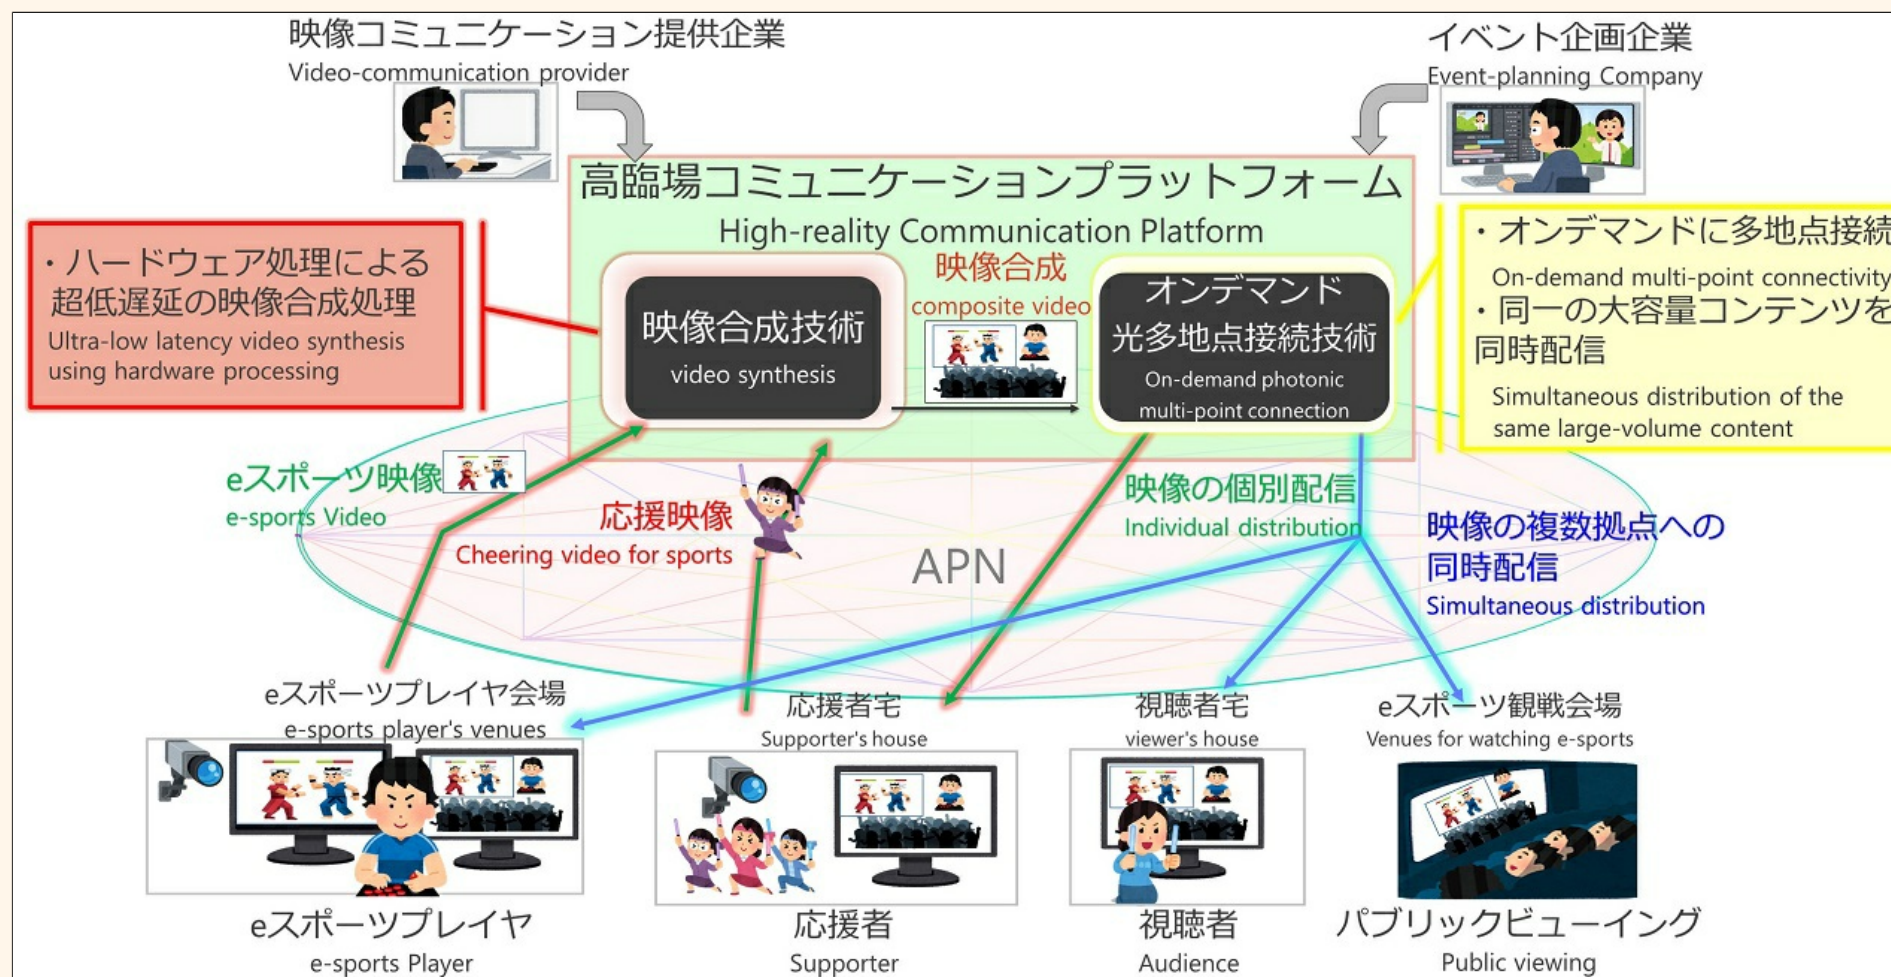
映像コミュニケーション提供企業
Video-communication provider

イベント企画企業
Event-planning Company

高臨場コミュニケーションプラットフォーム
High-reality Communication Platform

・ハードウェア処理による超低遅延の映像合成処理
Ultra-low latency video synthesis using hardware processing

映像合成技術
video synthesis

映像合成
composite video

オンデマンド
光多地点接続技術
On-demand photonic multi-point connection

・オンデマンドに多地点接続
On-demand multi-point connectivity
・同一の大容量コンテンツを同時配信
Simultaneous distribution of the same large-volume content

eスポーツ映像
e-sports Video

応援映像
Cheering video for sports

映像の個別配信
Individual distribution

映像の複数拠点への同時配信
Simultaneous distribution

APN

eスポーツプレイヤ会場
e-sports player's venues

応援者宅
Supporter's house

視聴者宅
viewer's house

eスポーツ観戦会場
Venues for watching e-sports

eスポーツプレイヤ
e-sports Player

応援者
Supporter

視聴者
Audience

パブリックビューイング
Public viewing